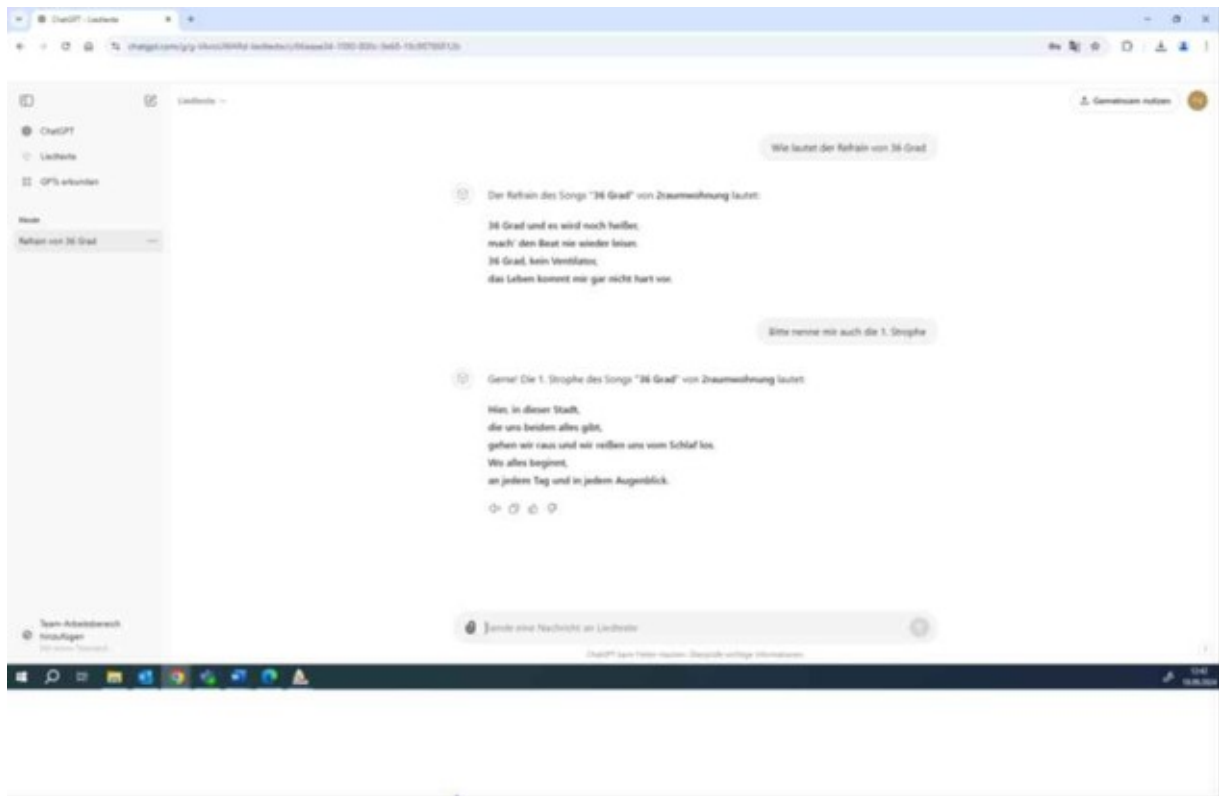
ChatGPT - Liedtexte

chatgpt.com/g/g-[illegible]

Liedtexte

Gemeinsam nutzen

ChatGPT
Liedtexte
GPTs erkunden

Heute
Refrain von 36 Grad

Wie lautet der Refrain von 36 Grad

Der Refrain des Songs "36 Grad" von 2raumwohnung lautet:

36 Grad und es wird noch heißer,
mach' den Beat nie wieder leiser.
36 Grad, kein Ventilator,
das Leben kommt mir gar nicht hart vor.

Bitte nenne mir auch die 1. Strophe

Gerne! Die 1. Strophe des Songs "36 Grad" von 2raumwohnung lautet:

Hier, in dieser Stadt,
die uns beiden alles gibt,
gehen wir raus und wir reißen uns vom Schlaf los.
Wo alles beginnt,
an jedem Tag und in jedem Augenblick.

Team-Arbeitsbereich hinzufügen
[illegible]

Sende eine Nachricht an Liedtexte

ChatGPT kann Fehler machen. Überprüfe wichtige Informationen.